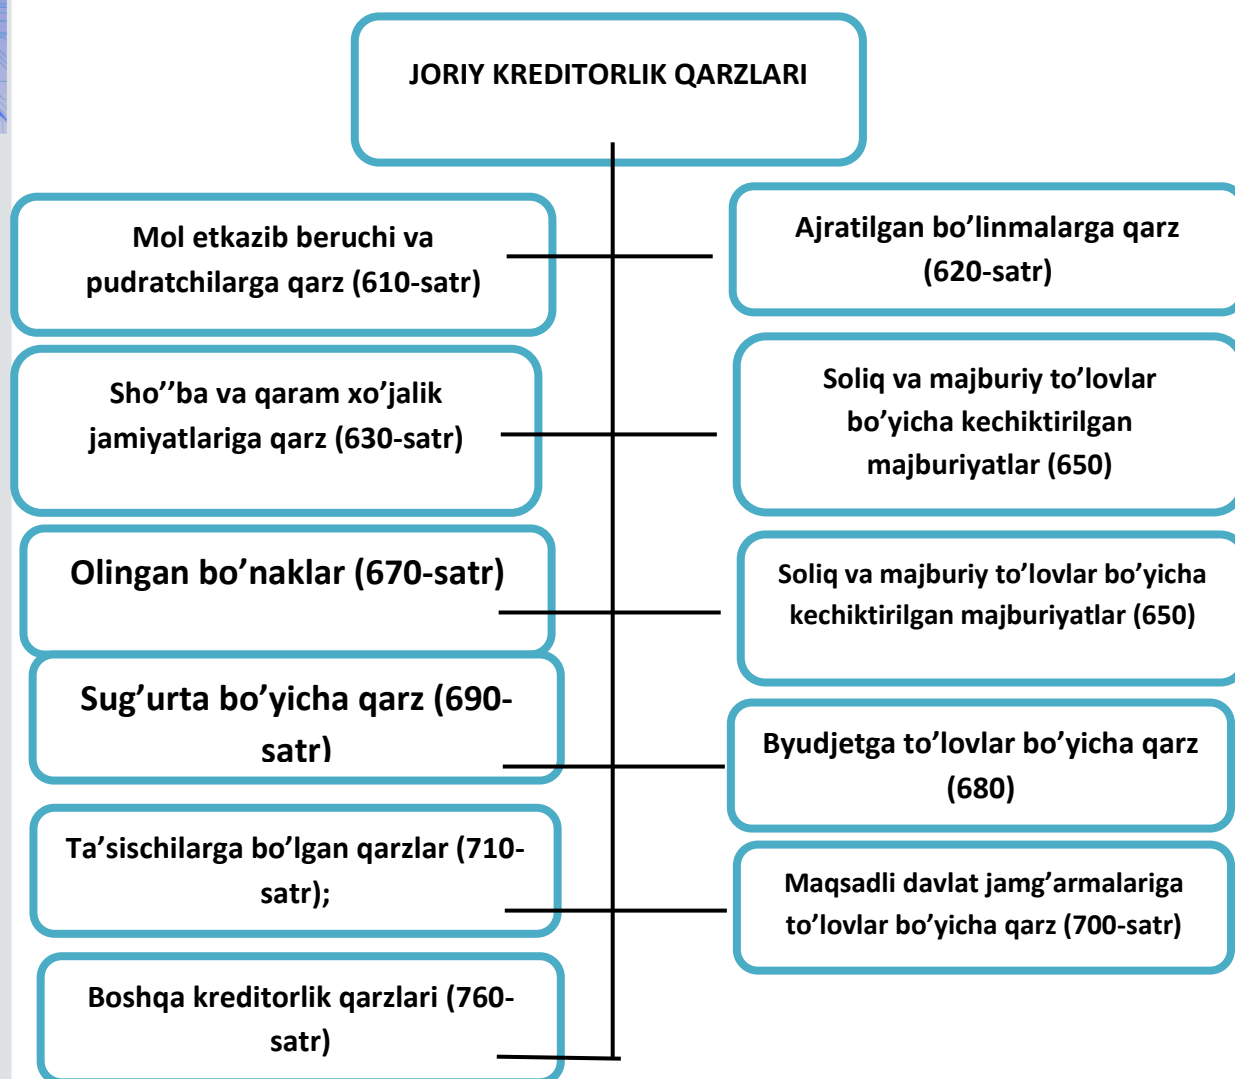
JORIY KREDITORLIK QARZLARI

Mol etkazib beruchi va pudratchilarga qarz (610-satr)

Ajratilgan bo’linmalarga qarz (620-satr)

Sho’’ba va qaram xo’jalik jamiyatlariga qarz (630-satr)

Soliq va majburiy to’lovlar bo’yicha kechiktirilgan majburiyatlar (650)

Olingan bo’naklar (670-satr)

Soliq va majburiy to’lovlar bo’yicha kechiktirilgan majburiyatlar (650)

Sug’urta bo’yicha qarz (690-satr)

Byudjetga to’lovlar bo’yicha qarz (680)

Ta’sischilarga bo’lgan qarzlar (710-satr);

Maqsadli davlat jamg’armalariga to’lovlar bo’yicha qarz (700-satr)

Boshqa kreditorlik qarzlari (760-satr)